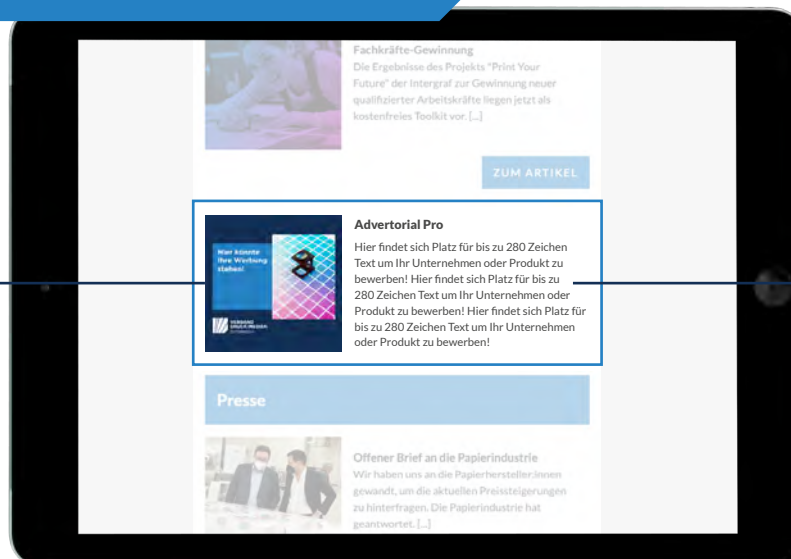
Fachkräfte-Gewinnung

Die Ergebnisse des Projekts "Print Your Future" der Intergraf zur Gewinnung neuer qualifizierter Arbeitskräfte liegen jetzt als kostenfreies Toolkit vor. [...]

ZUM ARTIKEL

Hier könnte Ihre Werbung stehen!

VERBAND DRUCK MEDIEN

Advertorial Pro

Hier findet sich Platz für bis zu 280 Zeichen Text um Ihr Unternehmen oder Produkt zu bewerben! Hier findet sich Platz für bis zu 280 Zeichen Text um Ihr Unternehmen oder Produkt zu bewerben! Hier findet sich Platz für bis zu 280 Zeichen Text um Ihr Unternehmen oder Produkt zu bewerben!

Presse

Offener Brief an die Papierindustrie

Wir haben uns an die Papierhersteller:innen gewandt, um die aktuellen Preissteigerungen zu hinterfragen. Die Papierindustrie hat geantwortet. [...]